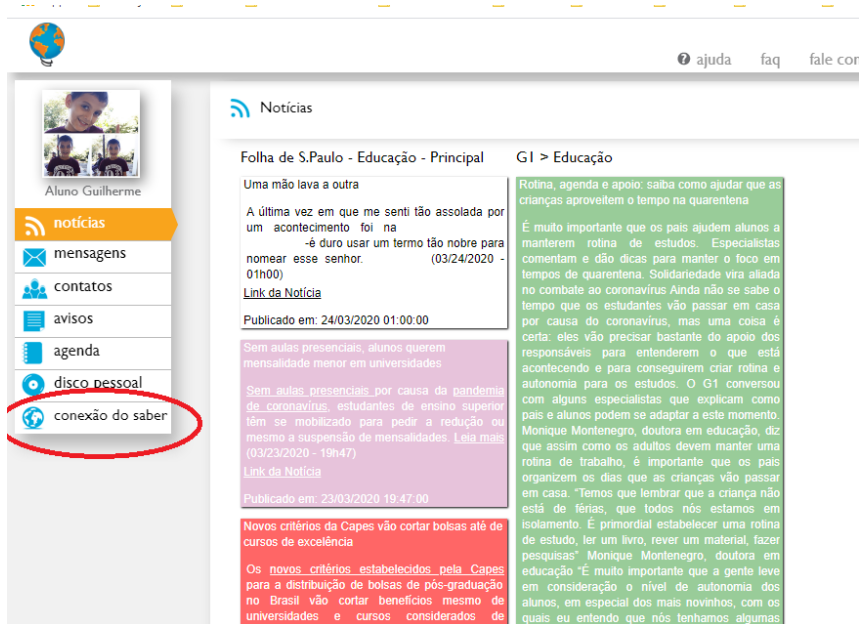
ajuda faq fale co

Aluno Guilherme

notícias
mensagens
contatos
avisos
agenda
disco pessoal
conexão do saber

Notícias

Folha de S.Paulo - Educação - Principal

Uma mão lava a outra

A última vez em que me senti tão assolada por um acontecimento foi na -é duro usar um termo tão nobre para nomear esse senhor. (03/24/2020 - 01h00)

Link da Notícia

Publicado em: 24/03/2020 01:00:00

Sem aulas presenciais, alunos querem mensalidade menor em universidades

Sem aulas presenciais por causa da pandemia de coronavírus, estudantes de ensino superior têm se mobilizado para pedir a redução ou mesmo a suspensão de mensalidades. Leia mais (03/23/2020 - 19h47)

Link da Notícia

Publicado em: 23/03/2020 19:47:00

Novos critérios da Capes vão cortar bolsas até de cursos de excelência

Os novos critérios estabelecidos pela Capes para a distribuição de bolsas de pós-graduação no Brasil vão cortar benefícios mesmo de universidades e cursos considerados de

G1 > Educação

Rotina, agenda e apoio: saiba como ajudar que as crianças aproveitem o tempo na quarentena

É muito importante que os pais ajudem alunos a manterem rotina de estudos. Especialistas comentam e dão dicas para manter o foco em tempos de quarentena. Solidariedade vira aliada no combate ao coronavírus Ainda não se sabe o tempo que os estudantes vão passar em casa por causa do coronavírus, mas uma coisa é certa: eles vão precisar bastante do apoio dos responsáveis para entenderem o que está acontecendo e para conseguirem criar rotina e autonomia para os estudos. O G1 conversou com alguns especialistas que explicam como pais e alunos podem se adaptar a este momento. Monique Montenegro, doutora em educação, diz que assim como os adultos devem manter uma rotina de trabalho, é importante que os pais organizem os dias que as crianças vão passar em casa. "Temos que lembrar que a criança não está de férias, que todos nós estamos em isolamento. É primordial estabelecer uma rotina de estudo, ler um livro, rever um material, fazer pesquisas" Monique Montenegro, doutora em educação "É muito importante que a gente leve em consideração o nível de autonomia dos alunos, em especial dos mais novinhos, com os quais eu entendo que nós tenhamos algumas